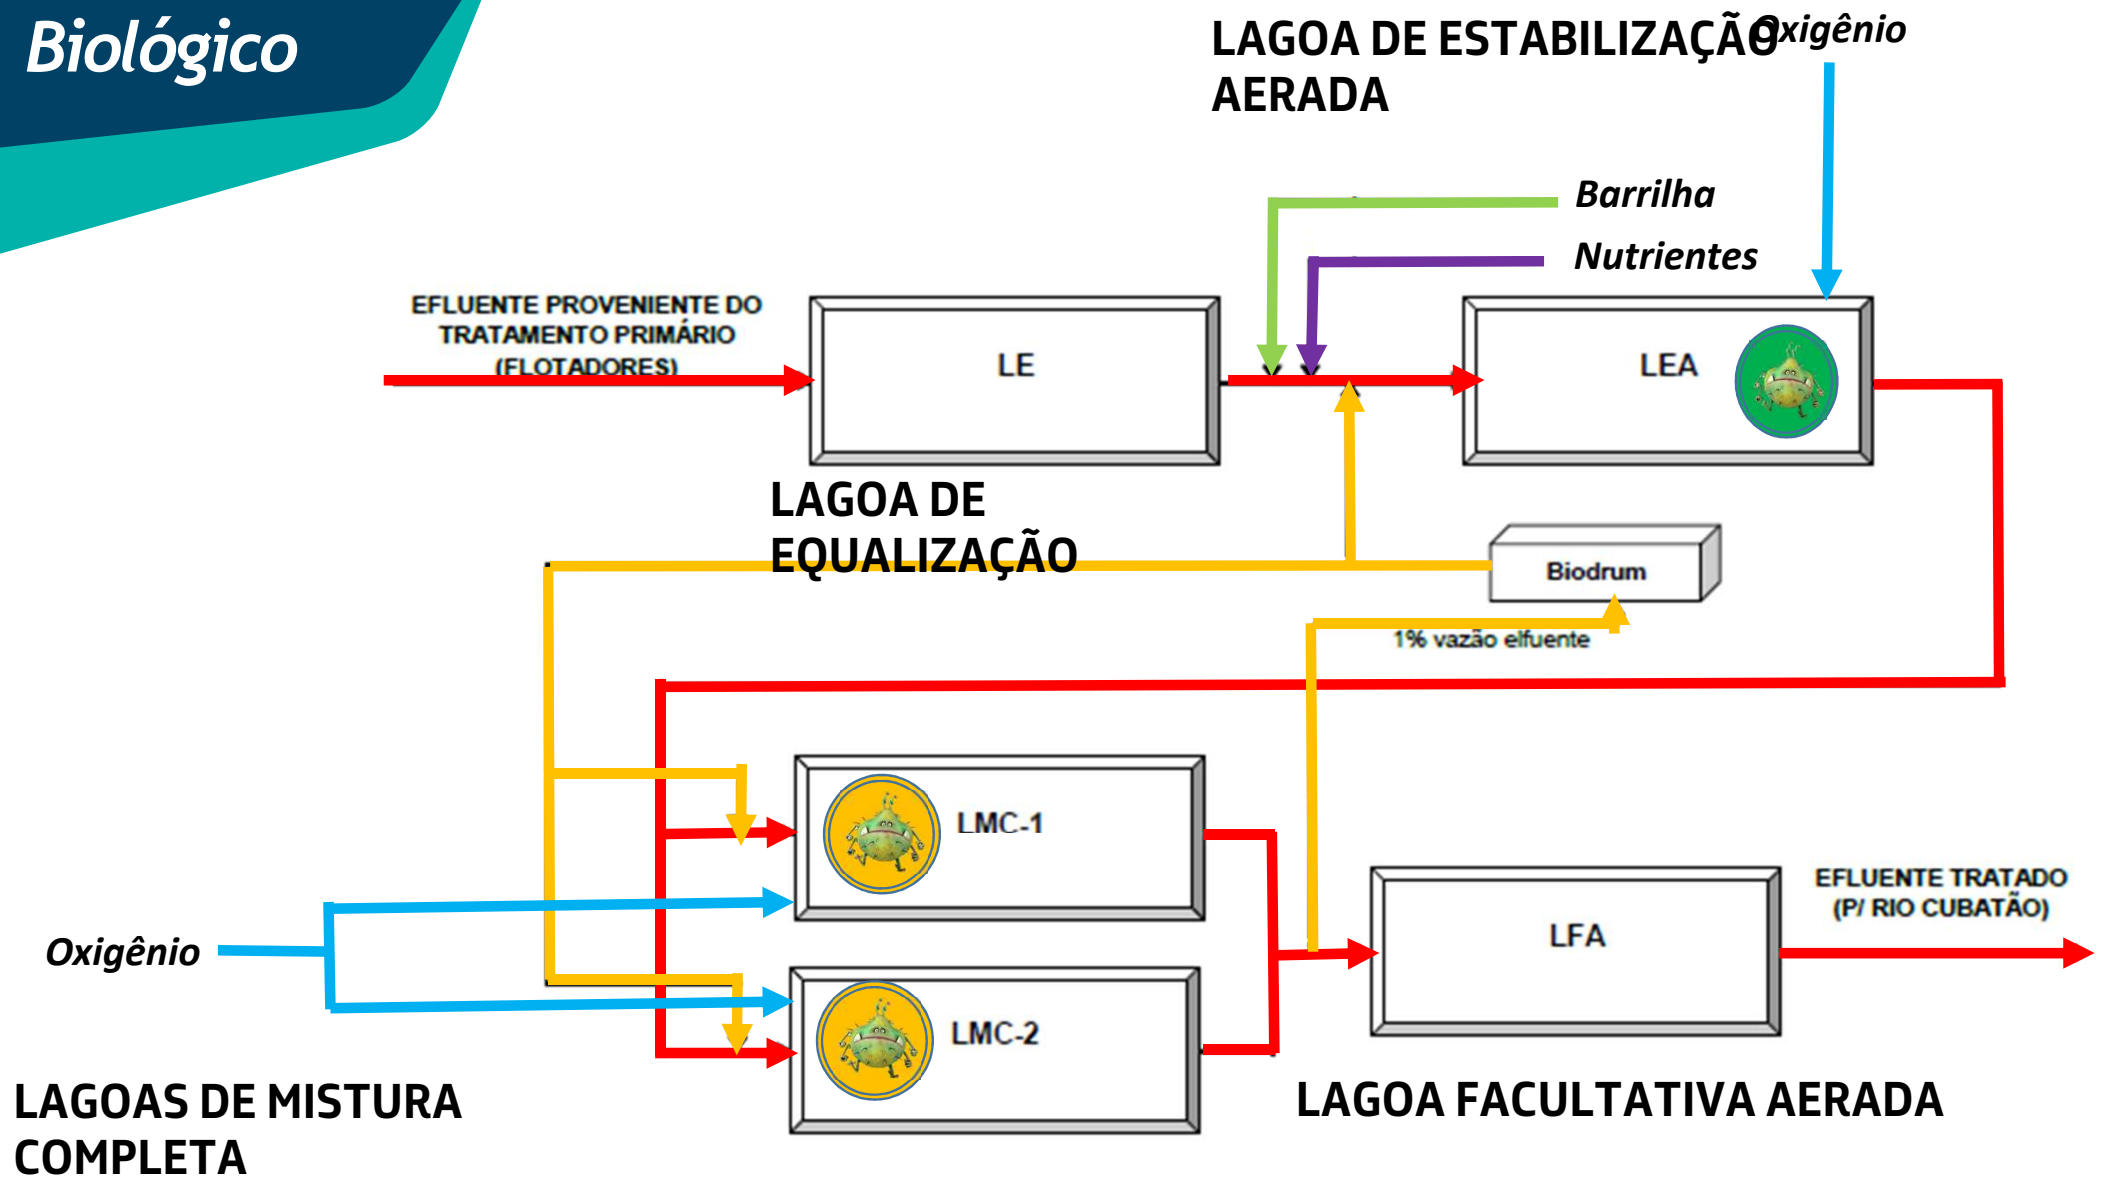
Biológico

LAGOA DE ESTABILIZAÇÃO AERADA

Oxigênio

Barrilha

Nutrientes

EFLUENTE PROVENIENTE DO TRATAMENTO PRIMÁRIO (FLOTADORES)

LE

LEA

LAGOA DE EQUALIZAÇÃO

Biodrum

1% vazão elfuente

LMC-1

EFLUENTE TRATADO (P/ RIO CUBATÃO)

LFA

Oxigênio

LMC-2

LAGOAS DE MISTURA COMPLETA

LAGOA FACULTATIVA AERADA